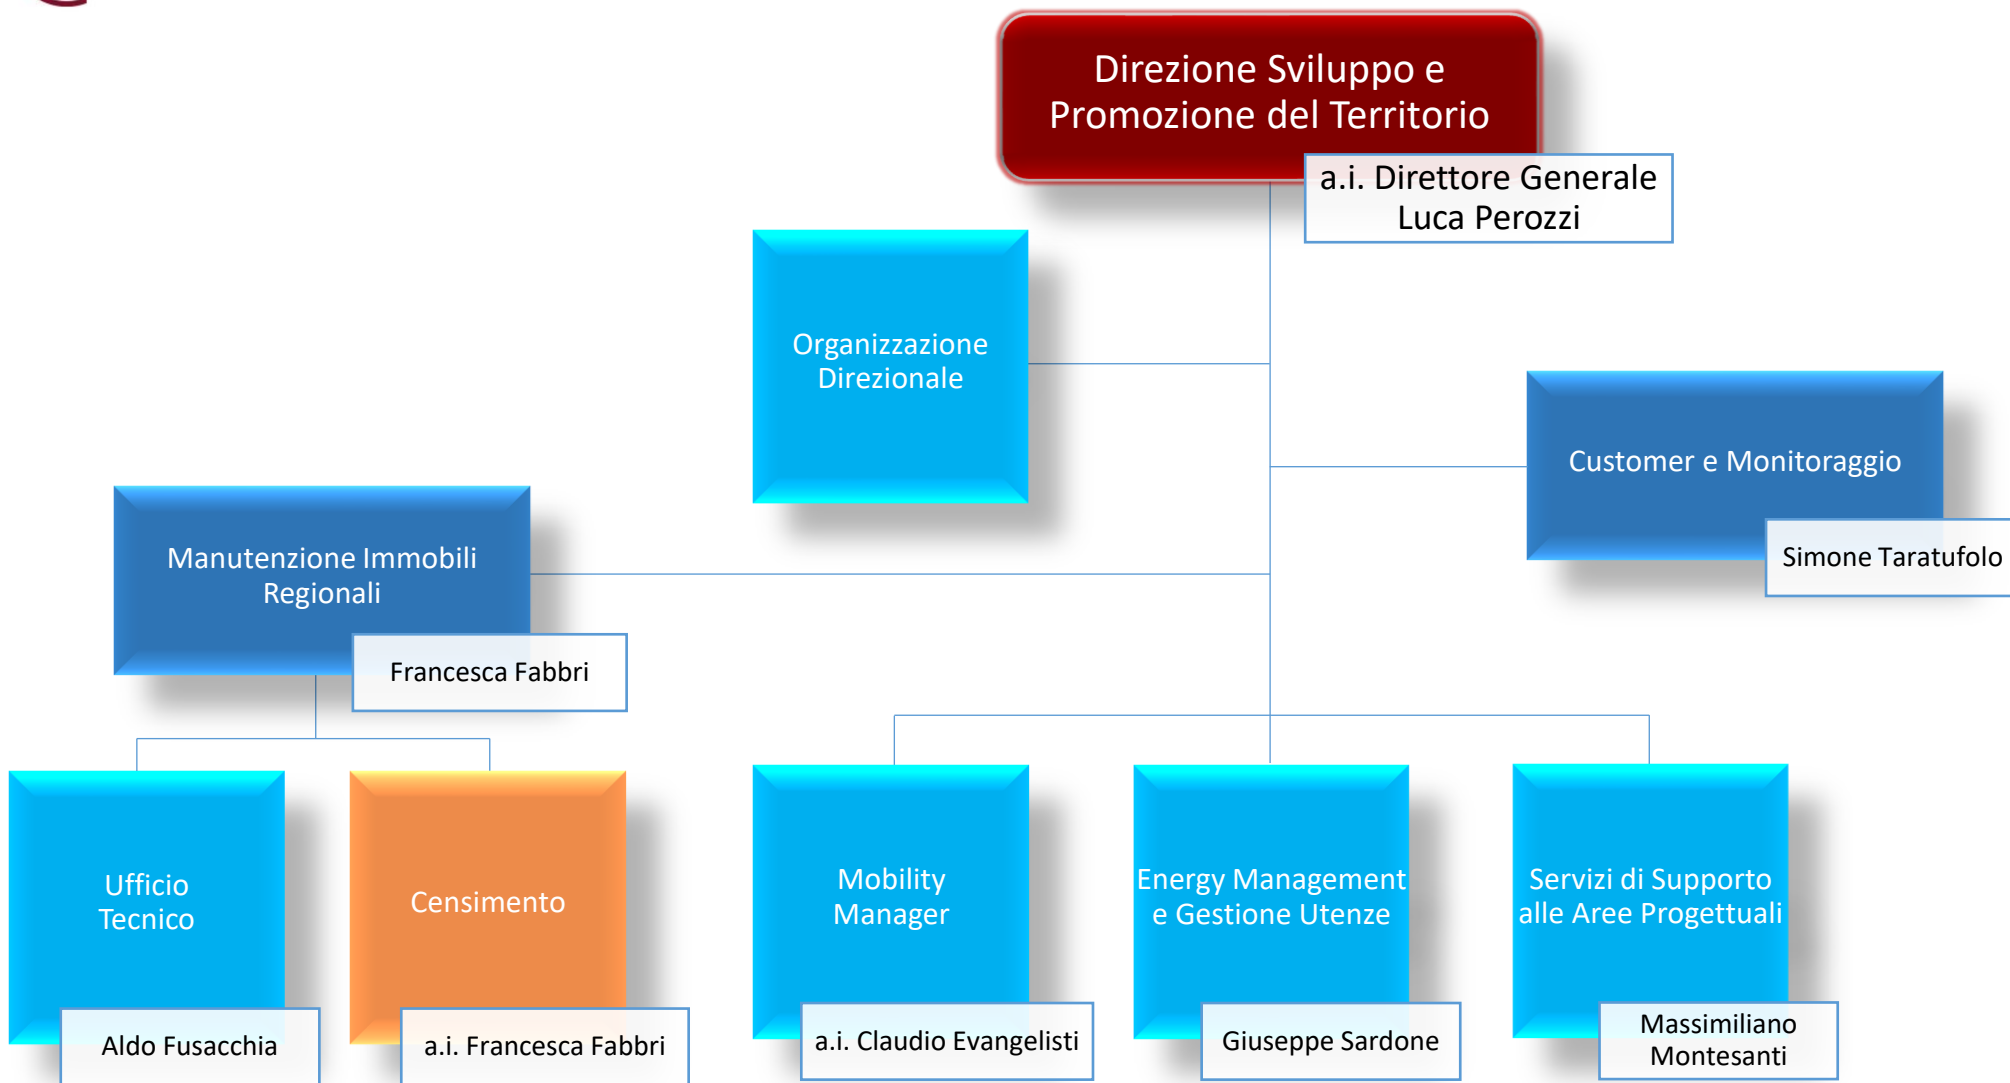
Direzione Sviluppo e Promozione del Territorio

a.i. Direttore Generale
Luca Perozzi

Organizzazione Direzionale

Customer e Monitoraggio

Simone Taratufolo

Manutenzione Immobili Regionali

Francesca Fabbri

Ufficio Tecnico

Aldo Fusacchia

Censimento

a.i. Francesca Fabbri

Mobility Manager

a.i. Claudio Evangelisti

Energy Management e Gestione Utenze

Giuseppe Sardone

Servizi di Supporto alle Aree Progettuali

Massimiliano Montesanti